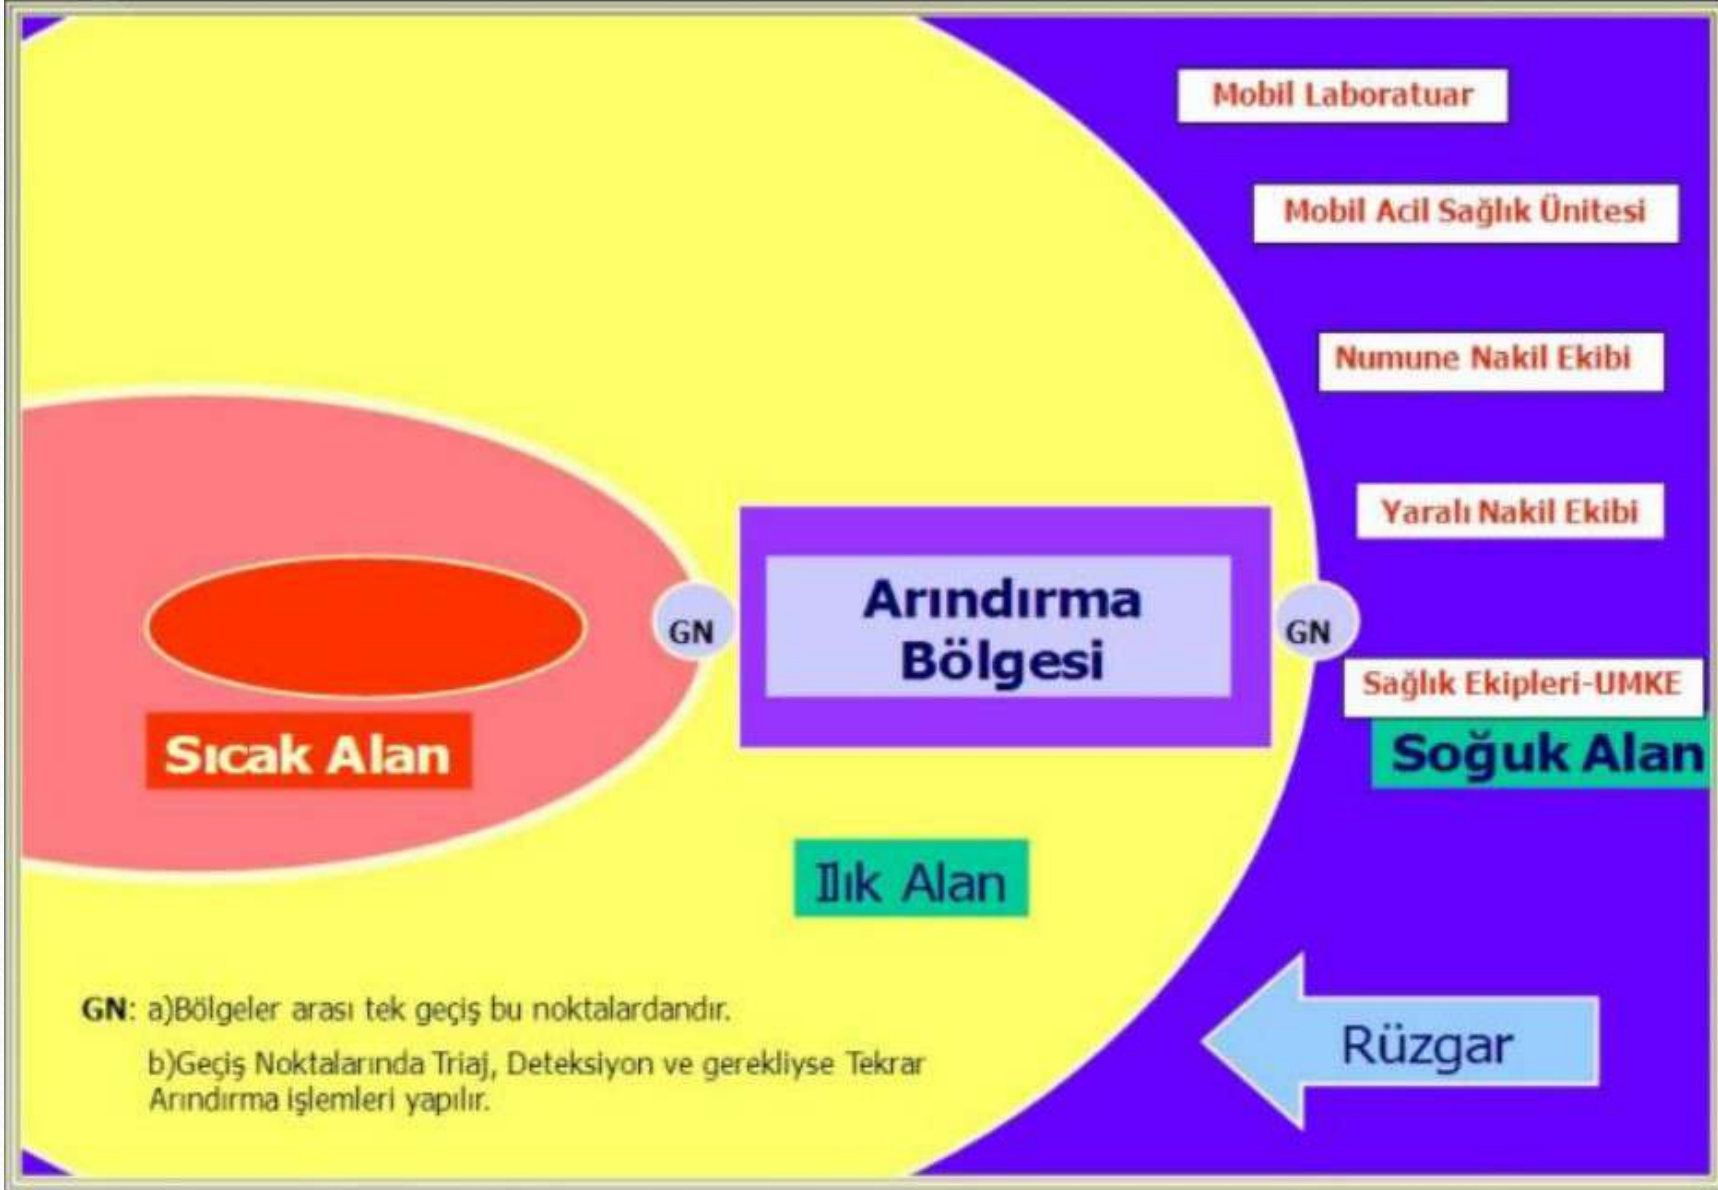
Mobil Laboratuar

Mobil Acil Sağlık Ünitesi

Numune Nakil Ekibi

Yaralı Nakil Ekibi

GN

Arındırma Bölgesi

GN

Sağlık Ekipleri-UMKE

Sıcak Alan

Soğuk Alan

Ilık Alan

GN: a)Bölgeler arası tek geçiş bu noktalardandır.

b)Geçiş Noktalarında Triaj, Deteksiyon ve gerekliyse Tekrar Arındırma işlemleri yapılır.

Rüzgar